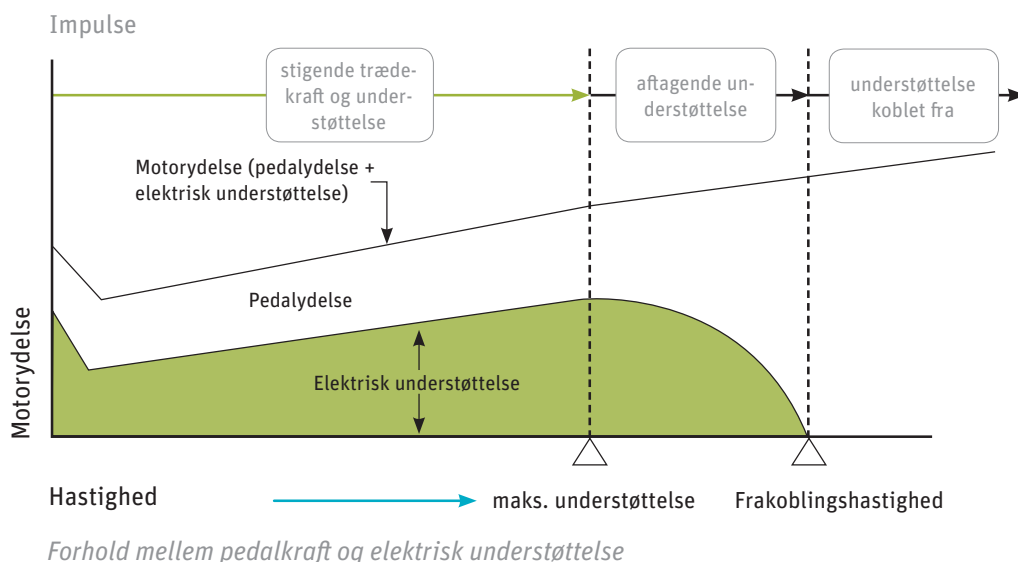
Impulse

stigende trædekraft og understøttelse

aftagende understøttelse

understøttelse koblet fra

Motorydelse (pedalydelse + elektrisk understøttelse)

Pedalydelse

Elektrisk understøttelse

Motorydelse

Hastighed

maks. understøttelse

Frakoblingshastighed

Forhold mellem pedalkraft og elektrisk understøttelse